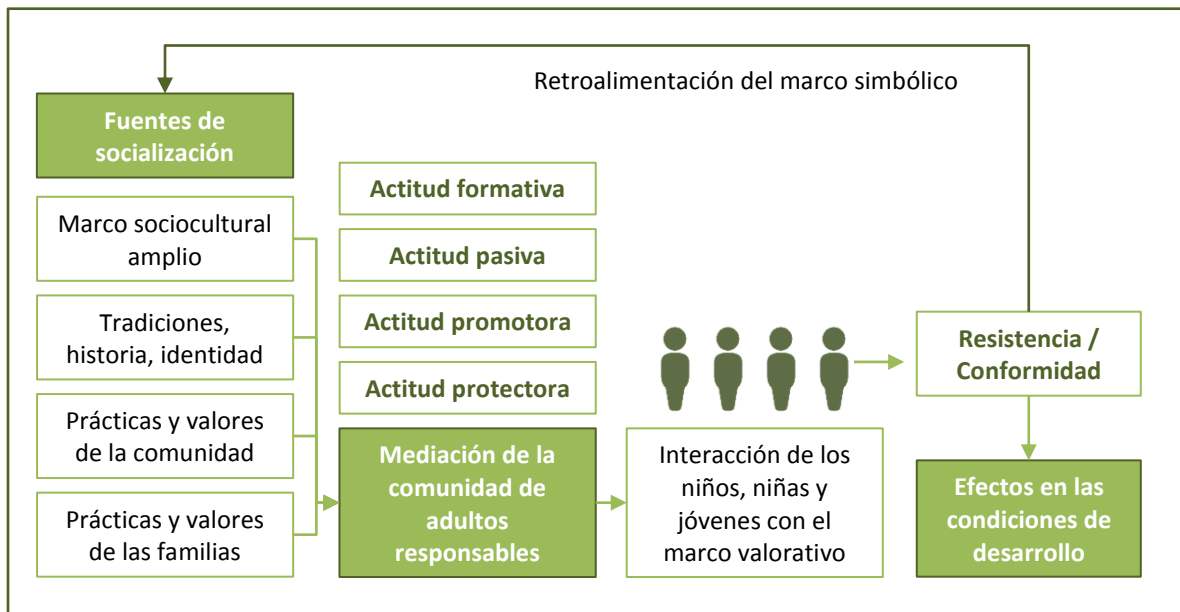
Retroalimentación del marco simbólico

Fuentes de socialización

Marco sociocultural amplio

Tradiciones, historia, identidad

Prácticas y valores de la comunidad

Prácticas y valores de las familias

Actitud formativa

Actitud pasiva

Actitud promotora

Actitud protectora

Mediación de la comunidad de adultos responsables

Interacción de los niños, niñas y jóvenes con el marco valorativo

Resistencia / Conformidad

Efectos en las condiciones de desarrollo